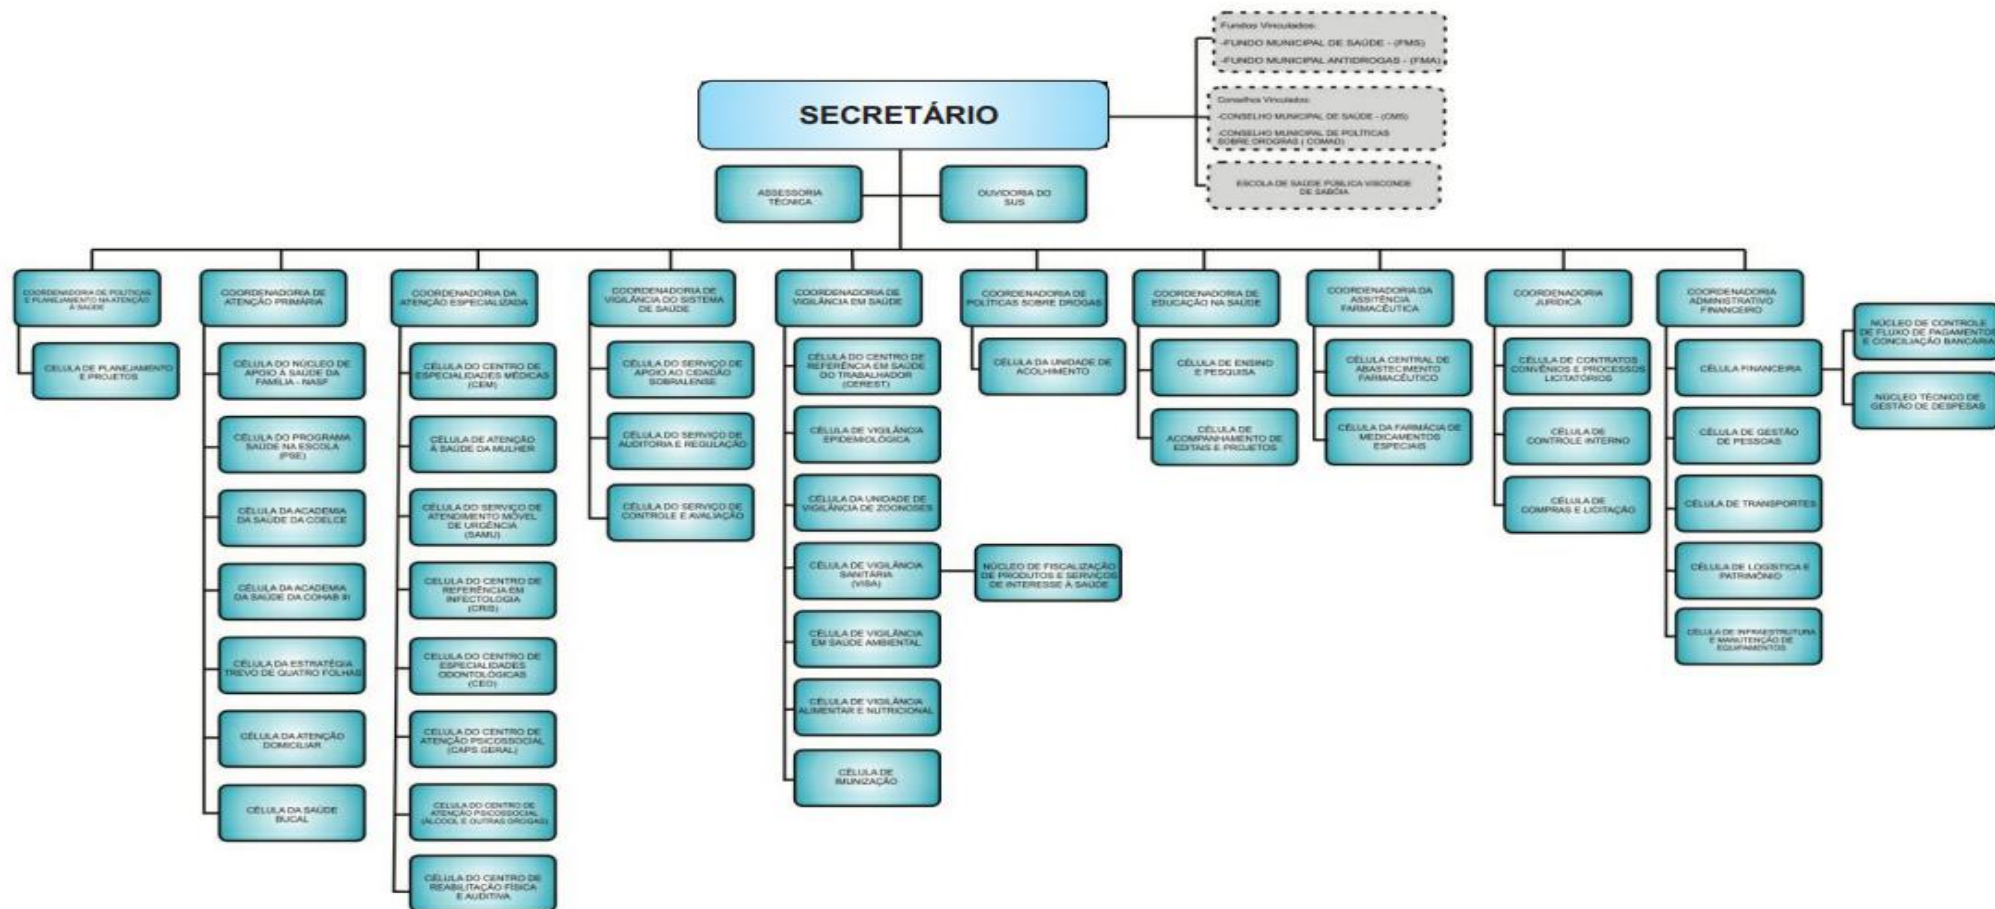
Fundos Vinculados:
-FUNDO MUNICIPAL DE SAÚDE - (FMS)
-FUNDO MUNICIPAL ANTIDROGAS - (FMA)

Conselhos Vinculados:
-CONSELHO MUNICIPAL DE SAÚDE - (CMS)
-CONSELHO MUNICIPAL DE POLÍTICAS SOBRE DROGAS ( COMAD)

ESCOLA DE SAÚDE PÚBLICA VISCONDE DE SABÓIA

SECRETÁRIO

ASSESSORIA TÉCNICA

OUVIDORIA DO SUS

COORDENADORIA DE POLÍTICAS E PLANEJAMENTO NA ATENÇÃO À SAÚDE
CÉLULA DE PLANEJAMENTO E PROJETOS

COORDENADORIA DE ATENÇÃO PRIMÁRIA
CÉLULA DO NÚCLEO DE APOIO À SAÚDE DA FAMÍLIA - NASF
CÉLULA DO PROGRAMA SAÚDE NA ESCOLA (PSE)
CÉLULA DA ACADEMIA DA SAÚDE DA COELCE
CÉLULA DA ACADEMIA DA SAÚDE DA COHAB III
CÉLULA DA ESTRATÉGIA TREVO DE QUATRO FOLHAS
CÉLULA DA ATENÇÃO DOMICILIAR
CÉLULA DA SAÚDE BUCAL

COORDENADORIA DA ATENÇÃO ESPECIALIZADA
CÉLULA DO CENTRO DE ESPECIALIDADES MÉDICAS (CEM)
CÉLULA DE ATENÇÃO À SAÚDE DA MULHER
CÉLULA DO SERVIÇO DE ATENDIMENTO MÓVEL DE URGÊNCIA (SAMU)
CÉLULA DO CENTRO DE REFERÊNCIA EM INFECTOLOGIA (CRIS)
CÉLULA DO CENTRO DE ESPECIALIDADES ODONTOLÓGICAS (CEO)
CÉLULA DO CENTRO DE ATENÇÃO PSICOSSOCIAL (CAPS GERAL)
CÉLULA DO CENTRO DE ATENÇÃO PSICOSSOCIAL (ÁLCOOL E OUTRAS DROGAS)
CÉLULA DO CENTRO DE REABILITAÇÃO FÍSICA E AUDITIVA

COORDENADORIA DE VIGILÂNCIA DO SISTEMA DE SAÚDE
CÉLULA DO SERVIÇO DE APOIO AO CIDADÃO SOBRALENSE
CÉLULA DO SERVIÇO DE AUDITORIA E REGULAÇÃO
CÉLULA DO SERVIÇO DE CONTROLE E AVALIAÇÃO

COORDENADORIA DE VIGILÂNCIA EM SAÚDE
CÉLULA DO CENTRO DE REFERÊNCIA EM SAÚDE DO TRABALHADOR (CEREST)
CÉLULA DE VIGILÂNCIA EPIDEMIOLÓGICA
CÉLULA DA UNIDADE DE VIGILÂNCIA DE ZOONOSES
CÉLULA DE VIGILÂNCIA SANITÁRIA (VISA)
NÚCLEO DE FISCALIZAÇÃO DE PRODUTOS E SERVIÇOS DE INTERESSE À SAÚDE
CÉLULA DE VIGILÂNCIA EM SAÚDE AMBIENTAL
CÉLULA DE VIGILÂNCIA ALIMENTAR E NUTRICIONAL
CÉLULA DE IMUNIZAÇÃO

COORDENADORIA DE POLÍTICAS SOBRE DROGAS
CÉLULA DA UNIDADE DE ACOLHIMENTO

COORDENADORIA DE EDUCAÇÃO NA SAÚDE
CÉLULA DE ENSINO E PESQUISA
CÉLULA DE ACOMPANHAMENTO DE EDITAIS E PROJETOS

COORDENADORIA DA ASSISTÊNCIA FARMACÊUTICA
CÉLULA CENTRAL DE ABASTECIMENTO FARMACÊUTICO
CÉLULA DA FARMÁCIA DE MEDICAMENTOS ESPECIAIS

COORDENADORIA JURÍDICA
CÉLULA DE CONTRATOS CONVÊNIOS E PROCESSOS LICITATÓRIOS
CÉLULA DE CONTROLE INTERNO
CÉLULA DE COMPRAS E LICITAÇÃO

COORDENADORIA ADMINISTRATIVO FINANCEIRO
CÉLULA FINANCEIRA
NÚCLEO DE CONTROLE DE FLUXO DE PAGAMENTO E CONCILIAÇÃO BANCÁRIA
NÚCLEO TÉCNICO DE GESTÃO DE DESPESAS
CÉLULA DE GESTÃO DE PESSOAS
CÉLULA DE TRANSPORTES
CÉLULA DE LOGÍSTICA E PATRIMÔNIO
CÉLULA DE INFRAESTRUTURA E MANUTENÇÃO DE EQUIPAMENTOS